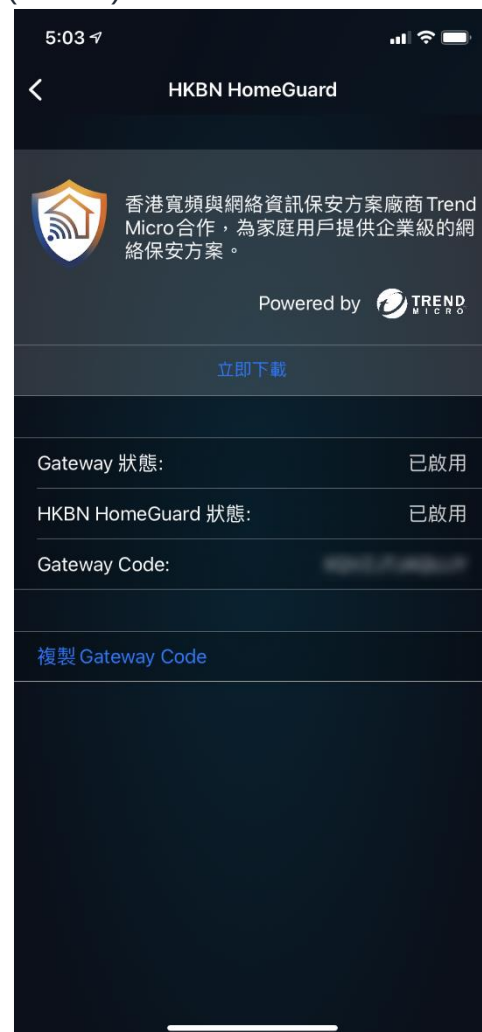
5:03

HKBN HomeGuard

香港寬頻與網絡資訊保安方案廠商Trend Micro合作，為家庭用戶提供企業級的網絡保安方案。

Powered by TREND MICRO

立即下載

Gateway 狀態: 已啟用

HKBN HomeGuard 狀態: 已啟用

Gateway Code: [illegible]

複製 Gateway Code